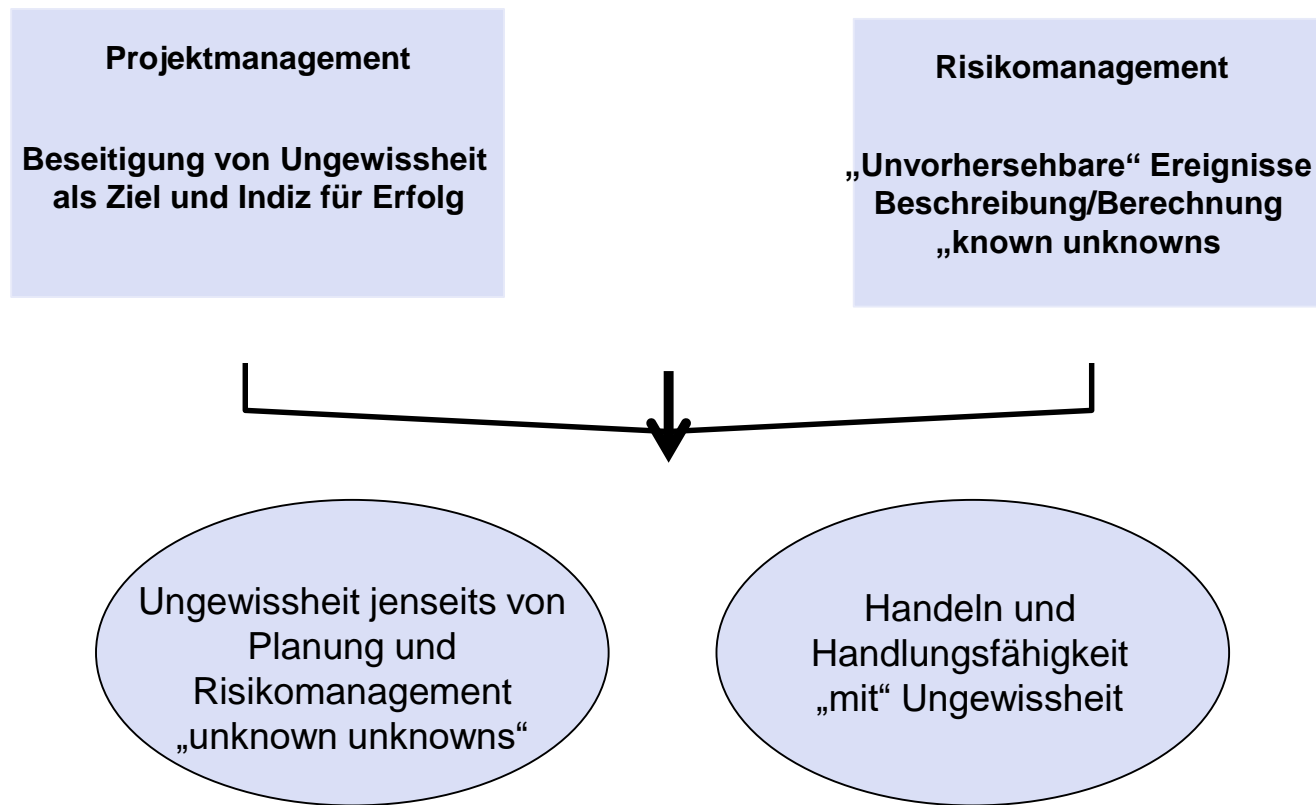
Projektmanagement

Beseitigung von Ungewissheit als Ziel und Indiz für Erfolg

Risikomanagement

„Unvorhersehbare“ Ereignisse Beschreibung/Berechnung „known unknowns

Ungewissheit jenseits von Planung und Risikomanagement „unknown unknowns“

Handeln und Handlungsfähigkeit „mit“ Ungewissheit